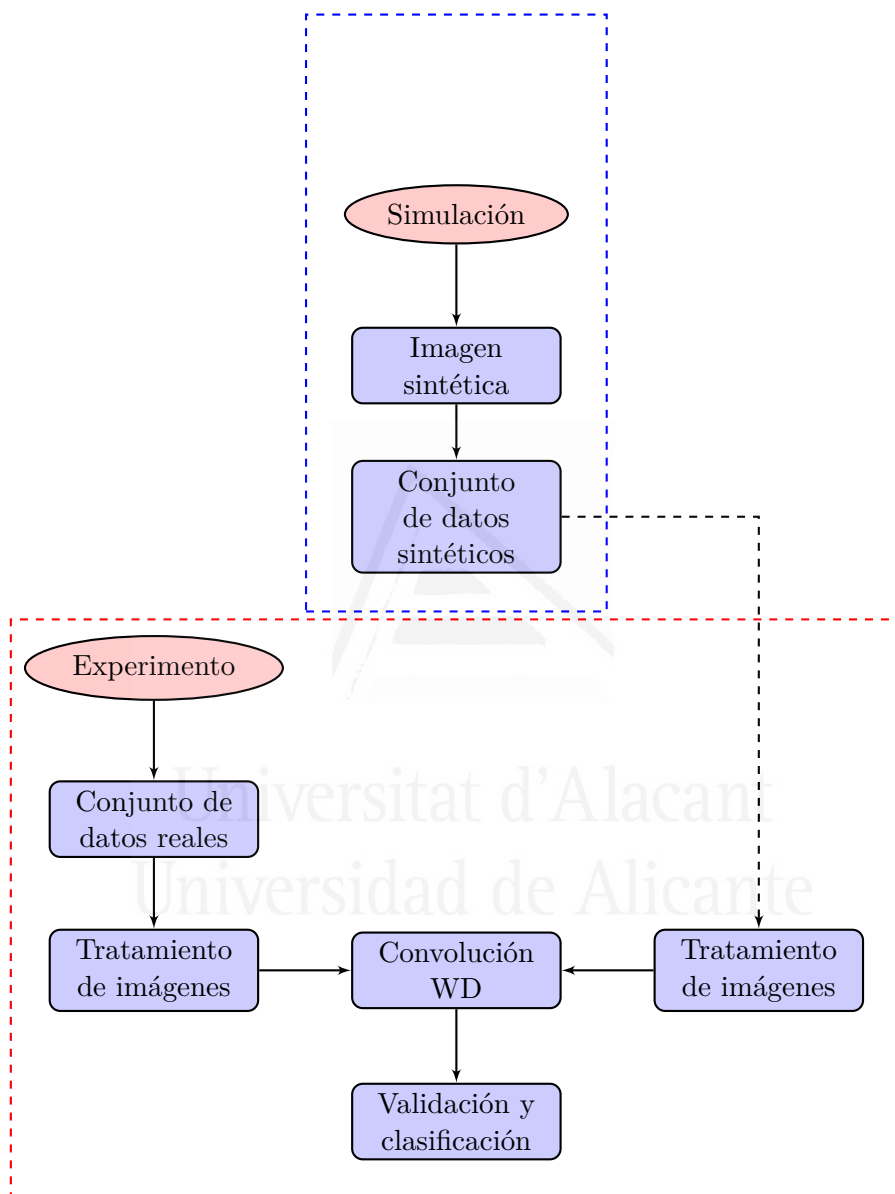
Simulación

Imagen sintética

Conjunto de datos sintéticos

Experimento

Conjunto de datos reales

Tratamiento de imágenes

Convolución WD

Tratamiento de imágenes

Validación y clasificación

Universitat d'Alacant
Universidad de Alicante